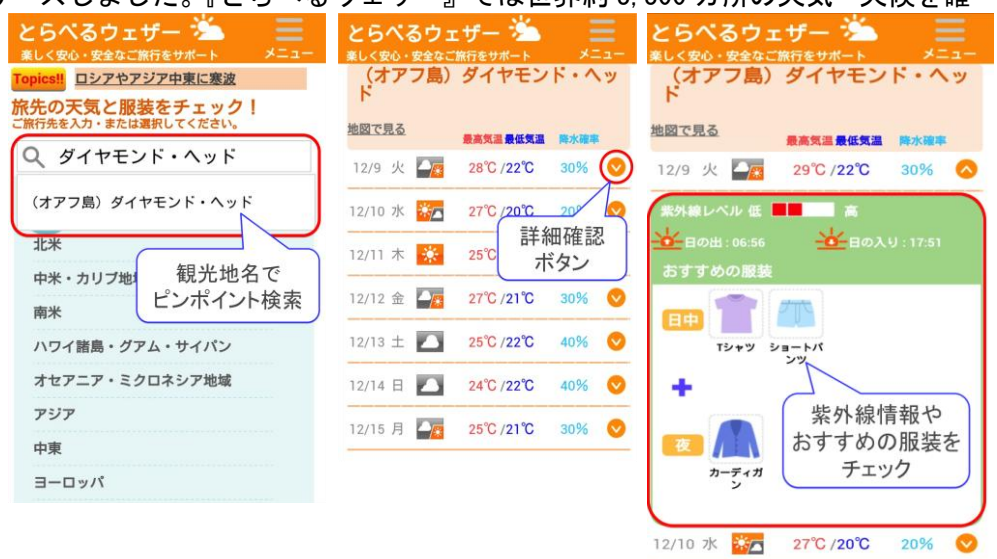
ースしました。『とらべるウェザー』では世界約 6,300 カ所の天気・気候を確

とらべるウェザー
楽しく安心・安全なご旅行をサポート
メニュー
Topics!! ロシアやアジア中東に寒波
旅先の天気と服装をチェック！
ご旅行先を入力・または選択してください。
ダイヤモンド・ヘッド
（オアフ島）ダイヤモンド・ヘッド
北米
中米・カリブ地域
南米
ハワイ諸島・グアム・サイパン
オセアニア・ミクロネシア地域
アジア
中東
ヨーロッパ
観光地名で
ピンポイント検索

とらべるウェザー
楽しく安心・安全なご旅行をサポート
メニュー
（オアフ島）ダイヤモンド・ヘッド
地図で見る
最高気温 最低気温 降水確率

| | | | |
|---|---|---|---|
| 12/9 火 | 28℃ /22℃ | 30% | |
| 12/10 水 | 27℃ /20℃ | 20% | |
| 12/11 木 | 25℃ | | |
| 12/12 金 | 27℃ /21℃ | 30% | |
| 12/13 土 | 25℃ /22℃ | 40% | |
| 12/14 日 | 24℃ /22℃ | 40% | |
| 12/15 月 | 25℃ /21℃ | 30% | |

詳細確認
ボタン

とらべるウェザー
楽しく安心・安全なご旅行をサポート
メニュー
（オアフ島）ダイヤモンド・ヘッド
地図で見る
最高気温 最低気温 降水確率
12/9 火 29℃ /22℃ 30%
紫外線レベル 低 高
日の出：06:56
日の入り：17:51
おすすめの服装
日中
Tシャツ
ショートパンツ
夜
カーディガン
紫外線情報や
おすすめの服装を
チェック
12/10 水 27℃ /20℃ 20%